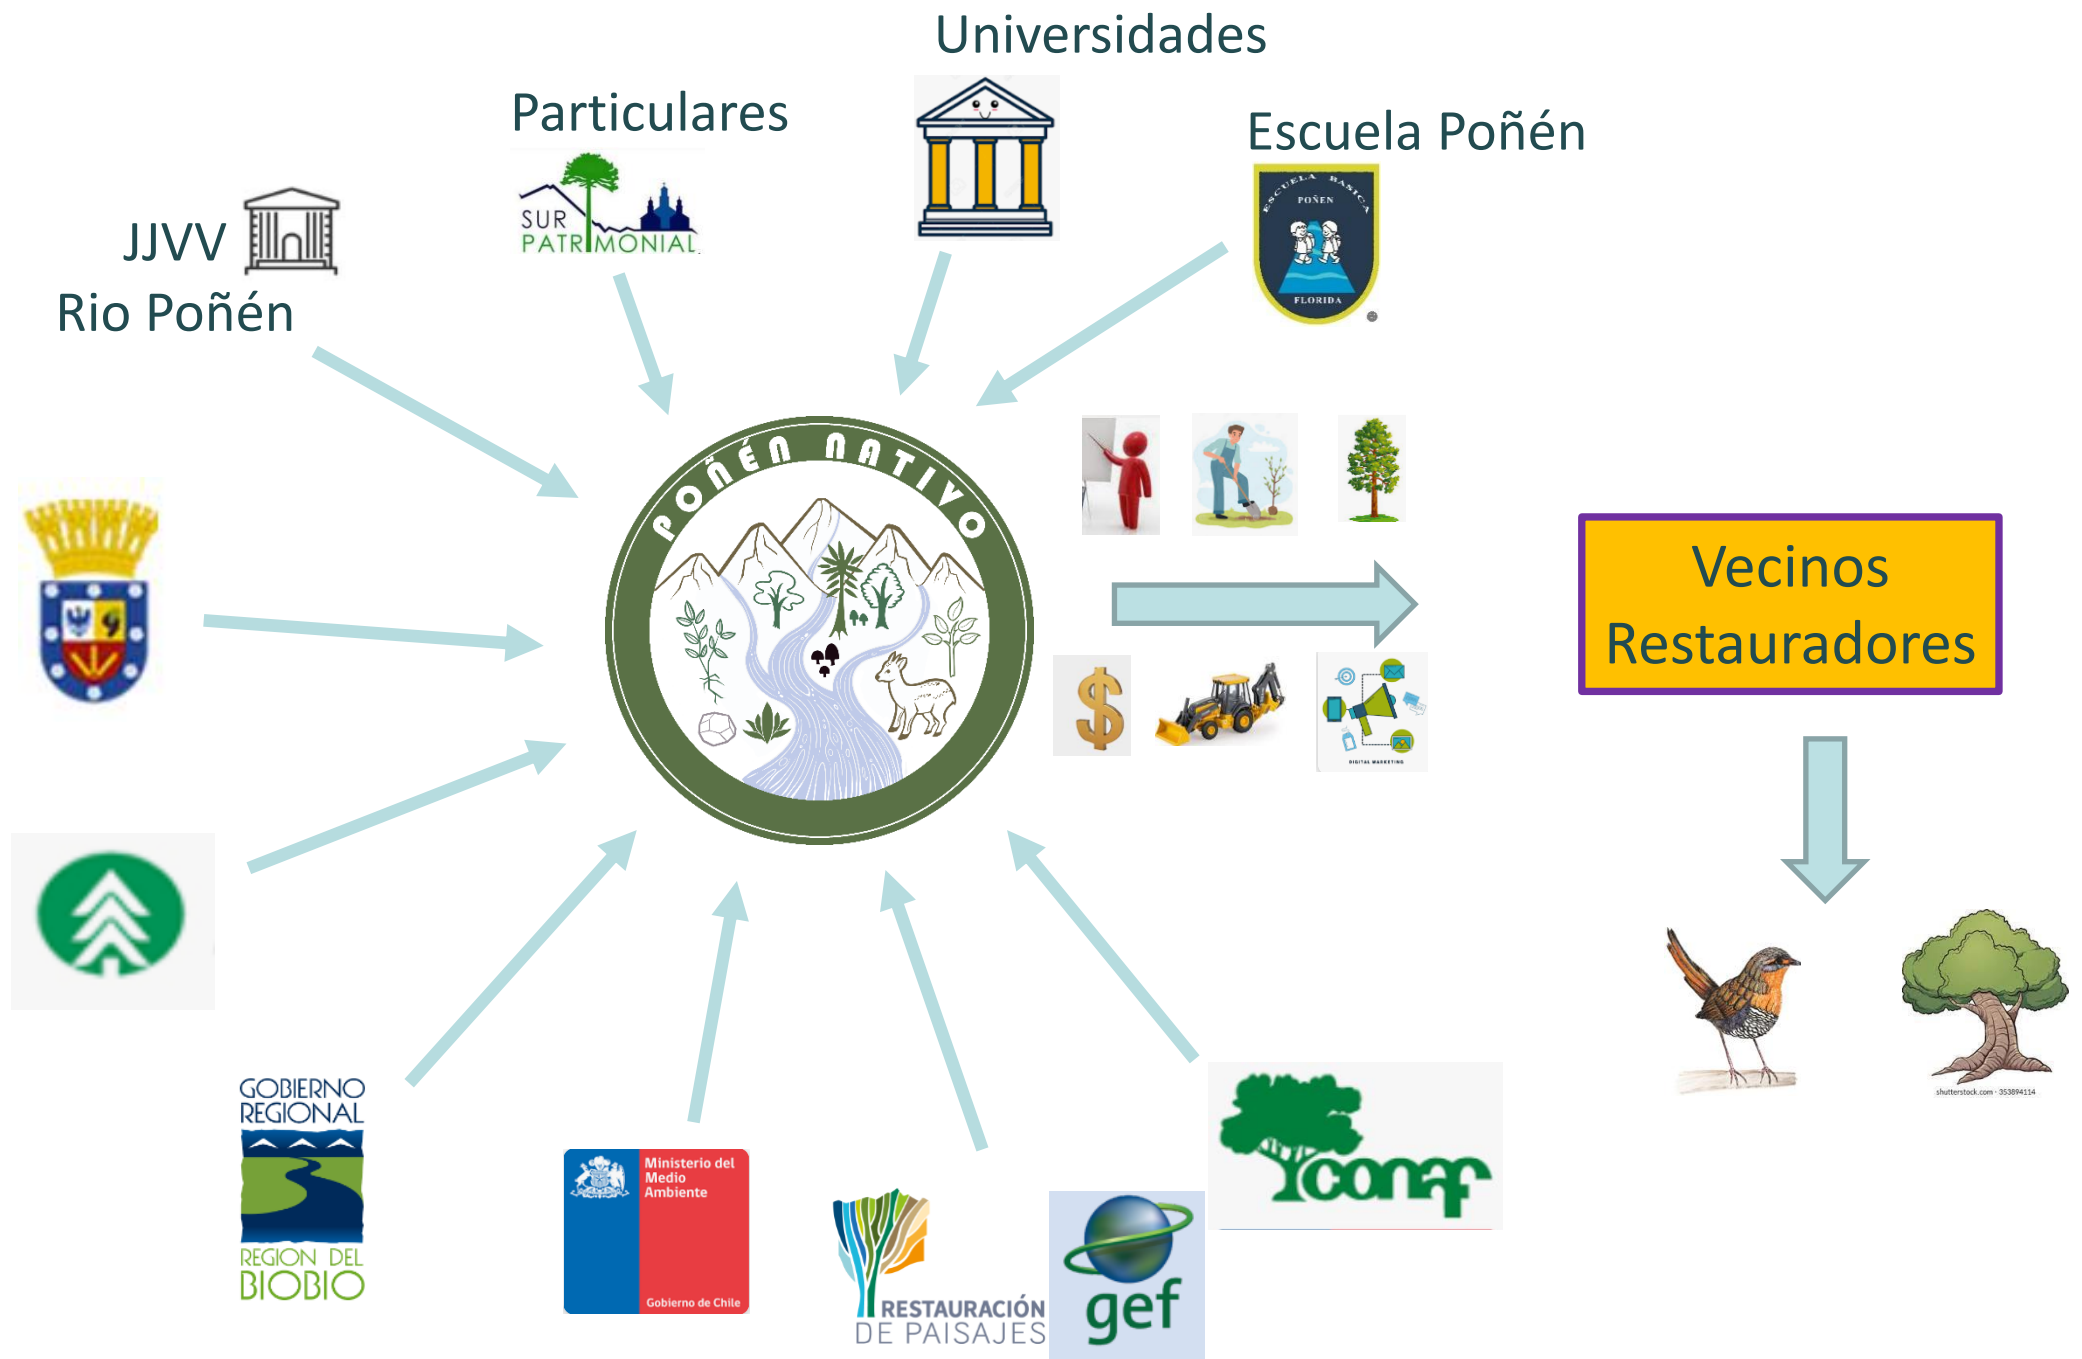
Universidades

Particulares

SUR PATRIMONIAL

Escuela Poñén

ESCUELA BASICA POÑEN FLORIDA

JJVV Rio Poñén

POÑÉN NATIVO

Vecinos Restauradores

DIGITAL MARKETING

GOBIERNO REGIONAL REGION DEL BIOBIO

Ministerio del Medio Ambiente Gobierno de Chile

RESTAURACIÓN DE PAISAJES

gef

conaf

shutterstock.com · 353894114